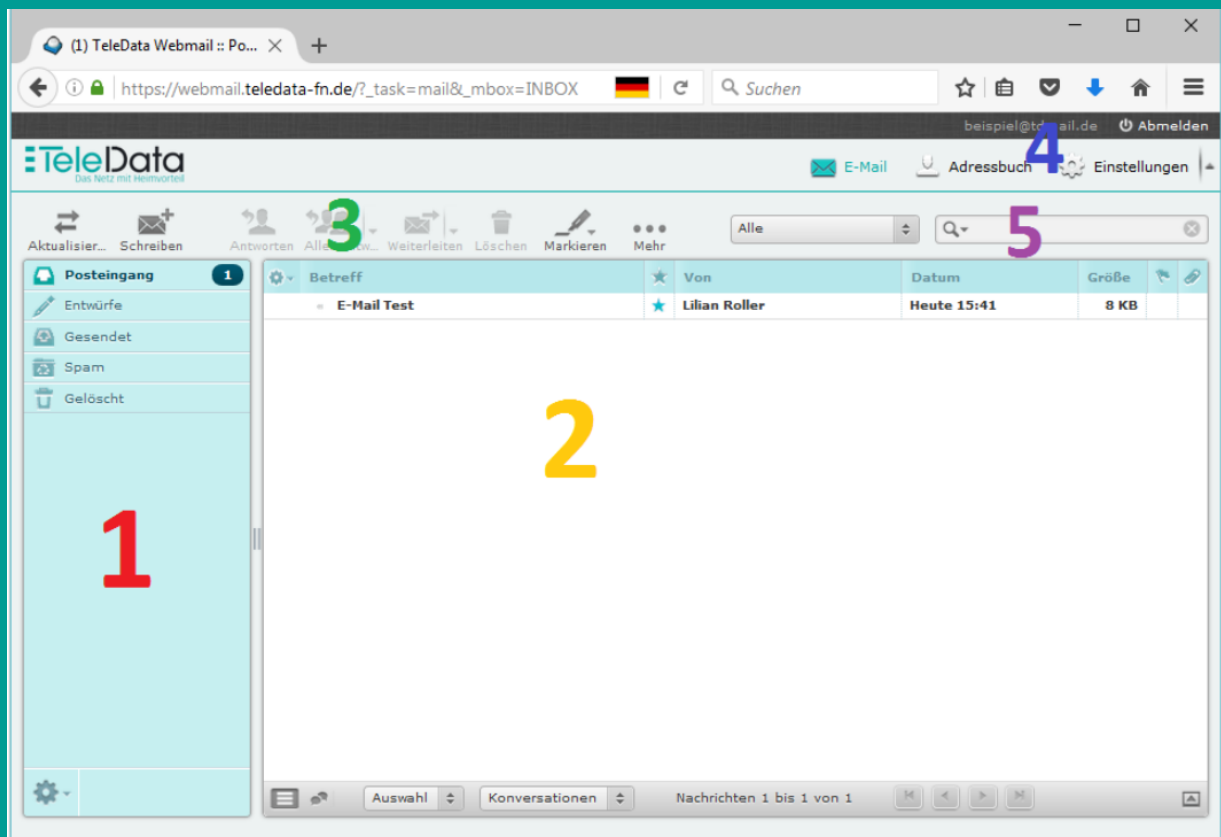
(1) TeleData Webmail :: Po... ×

https://webmail.teledata-fn.de/?_task=mail&_mbox=INBOX

Suchen

beispiel@td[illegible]ail.de Abmelden

TeleData
Das Netz mit Heimvorteil

E-Mail Adressbuch 4 Einstellungen

Aktualisier... Schreiben Antworten Alle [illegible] 3 Weiterleiten Löschen Markieren Mehr

Alle

5

Posteingang 1
Entwürfe
Gesendet
Spam
Gelöscht

| Betreff | | Von | Datum | Größe |
|---|---|---|---|---|
| E-Mail Test | ★ | Lilian Roller | Heute 15:41 | 8 KB |

2

1

Auswahl Konversationen Nachrichten 1 bis 1 von 1